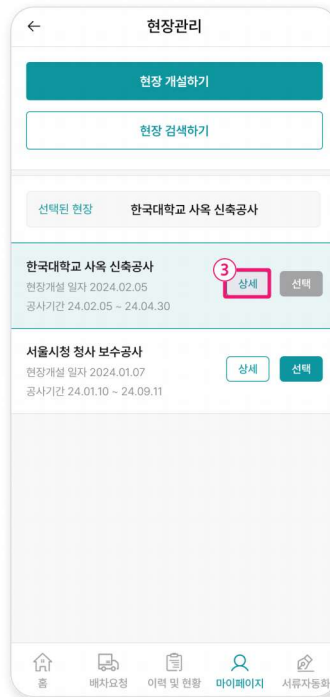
←

현장관리

현장 개설하기

현장 검색하기

선택된 현장 한국대학교 사옥 신축공사

한국대학교 사옥 신축공사
현장개설 일자 2024.02.05
공사기간 24.02.05 ~ 24.04.30

3

상세

선택

서울시청 청사 보수공사
현장개설 일자 2024.01.07
공사기간 24.01.10 ~ 24.09.11

상세

선택

홈

배차요청

이력 및 현황

마이페이지

서류자동화